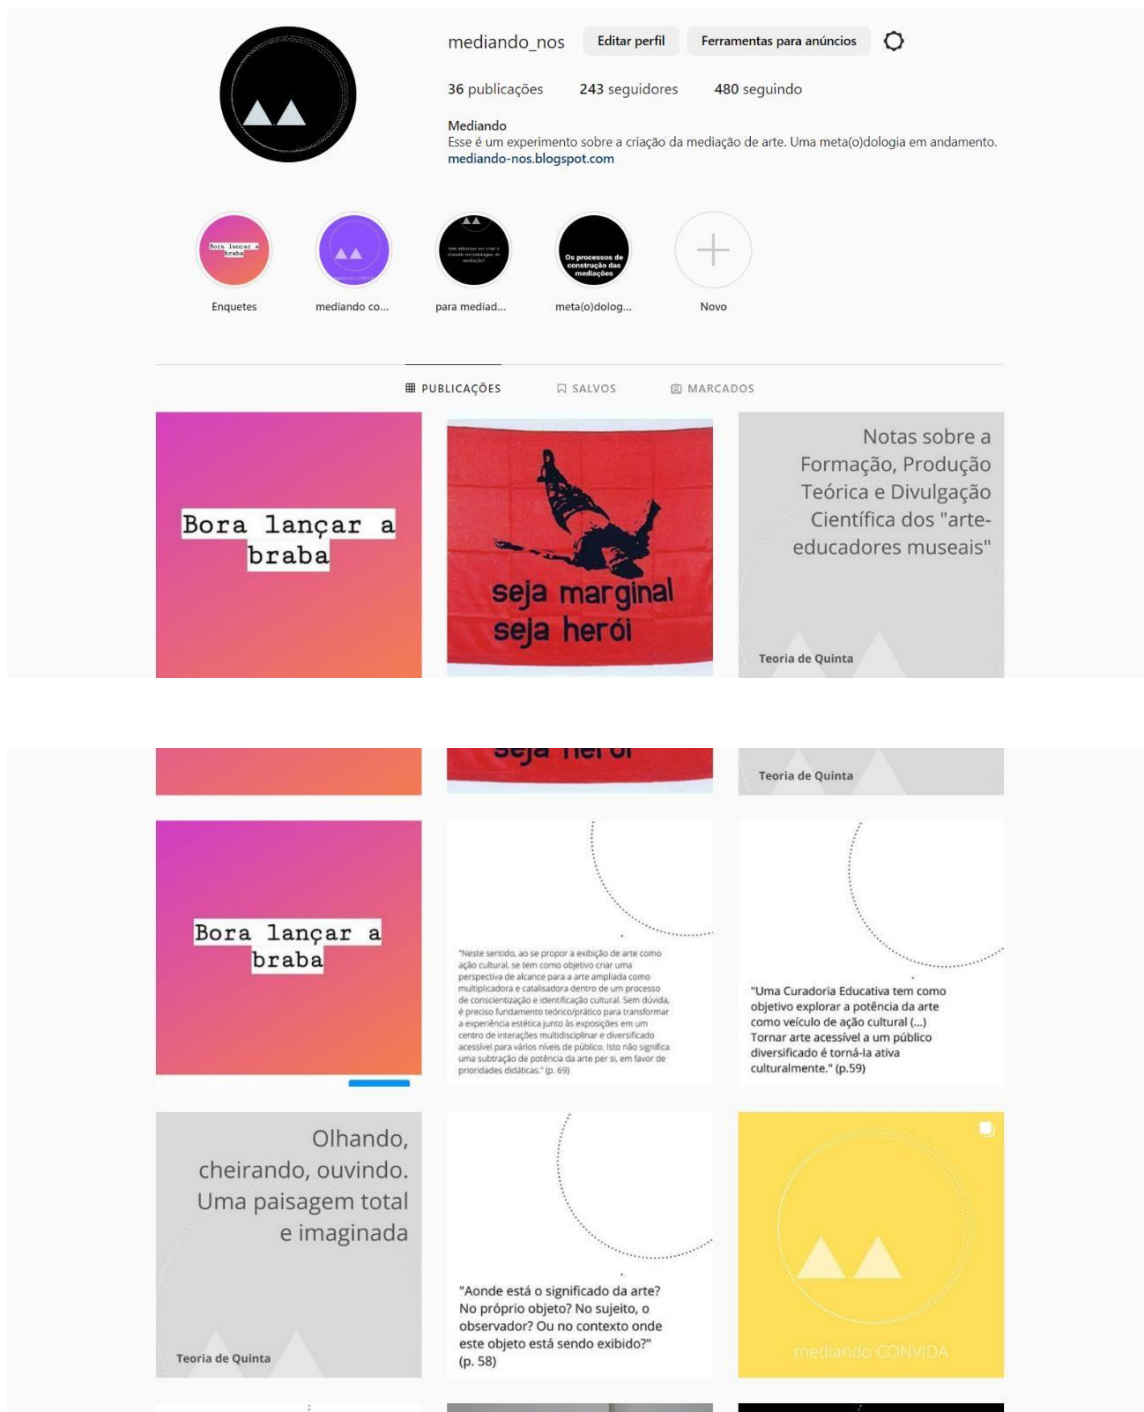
mediando_nos Editar perfil Ferramentas para anúncios

36 publicações 243 seguidores 480 seguindo

Mediando
Esse é um experimento sobre a criação da mediação de arte. Uma meta(o)dologia em andamento.
mediando-nos.blogspot.com

Bora lançar a braba
Enquetes

mediando co...

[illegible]
para mediad...

Os processos de construção das mediações
meta(o)dolog...

Novo

PUBLICAÇÕES SALVOS MARCADOS

Bora lançar a braba

seja marginal
seja herói

Notas sobre a Formação, Produção Teórica e Divulgação Científica dos "arte-educadores museais"

Teoria de Quinta

seja herói

Teoria de Quinta

Bora lançar a braba

"Neste sentido, ao se propor a exibição de arte como ação cultural, se tem como objetivo criar uma perspectiva de alcance para a arte ampliada como multiplicadora e catalisadora dentro de um processo de conscientização e identificação cultural. Sem dúvida, é preciso fundamento teórico/prático para transformar a experiência estética junto às exposições em um centro de interações multidisciplinar e diversificado acessível para vários níveis de público. Isto não significa uma subtração de potência da arte per si, em favor de prioridades didáticas." (p. 69)

"Uma Curadoria Educativa tem como objetivo explorar a potência da arte como veículo de ação cultural (...) Tornar arte acessível a um público diversificado é torná-la ativa culturalmente." (p.59)

Olhando, cheirando, ouvindo. Uma paisagem total e imaginada

Teoria de Quinta

"Aonde está o significado da arte? No próprio objeto? No sujeito, o observador? Ou no contexto onde este objeto está sendo exibido?" (p. 58)

mediando CONVIDA